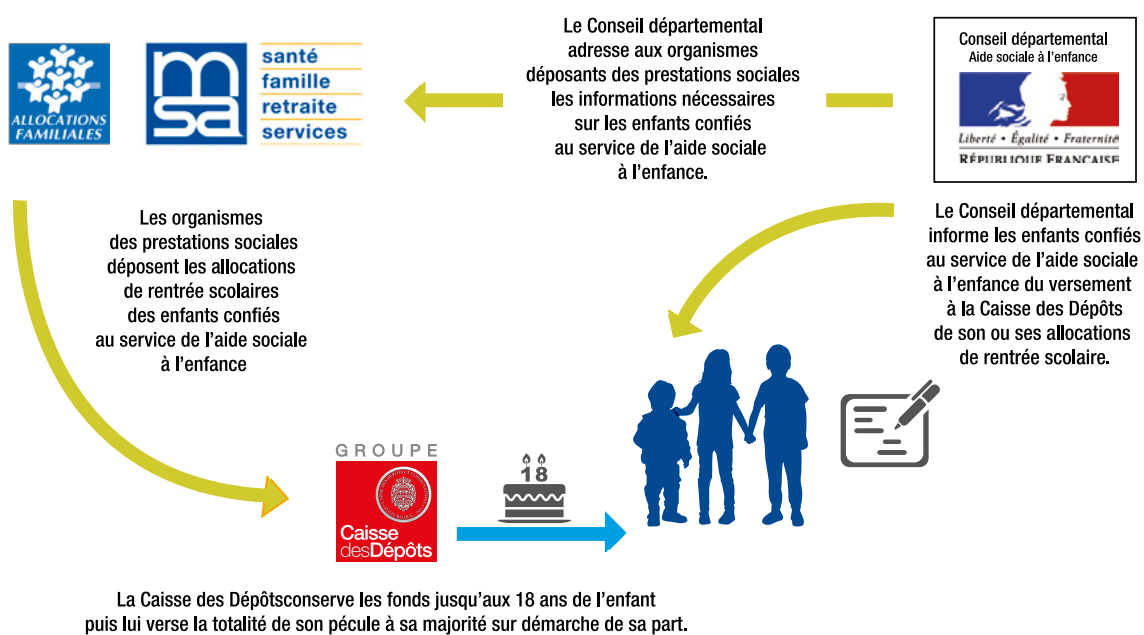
ALLOCATIONS FAMILIALES

msa santé famille retraite services

Le Conseil départemental adresse aux organismes déposants des prestations sociales les informations nécessaires sur les enfants confiés au service de l'aide sociale à l'enfance.

Conseil départemental
Aide sociale à l'enfance
Liberté • Égalité • Fraternité
RÉPUBLIQUE FRANÇAISE

Les organismes des prestations sociales déposent les allocations de rentrée scolaires des enfants confiés au service de l'aide sociale à l'enfance

Le Conseil départemental informe les enfants confiés au service de l'aide sociale à l'enfance du versement à la Caisse des Dépôts de son ou ses allocations de rentrée scolaire.

GROUPE
Caisse des Dépôts

18

La Caisse des Dépôtsconserve les fonds jusqu'aux 18 ans de l'enfant puis lui verse la totalité de son pécule à sa majorité sur démarche de sa part.